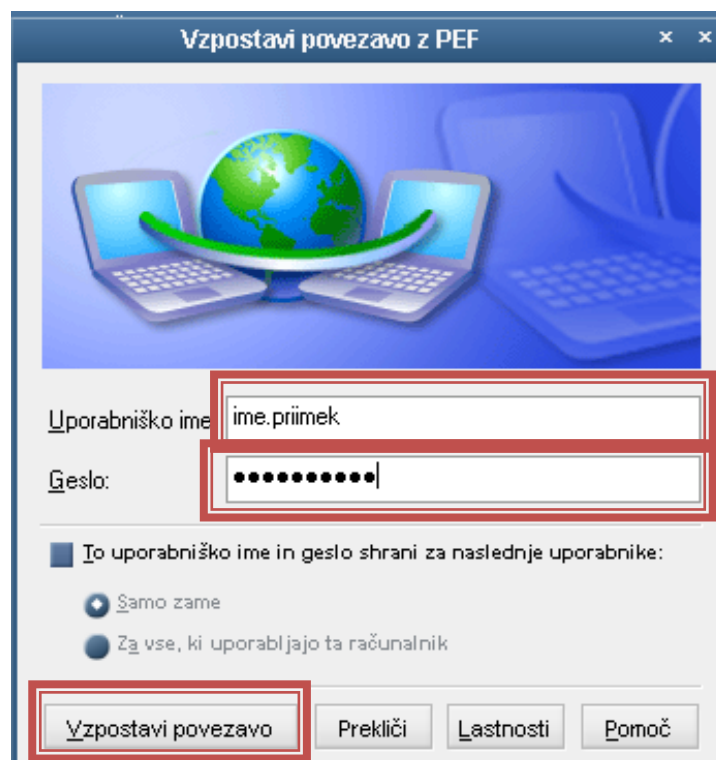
Vzpostavi povezavo z PEF

Uporabniško ime ime.priimek

Geslo: ●●●●●●●●●●●

To uporabniško ime in geslo shrani za naslednje uporabnike:

Samo zame

Za vse, ki uporabljajo ta računalnik

Vzpostavi povezavo | Prekliči | Lastnosti | Pomoč